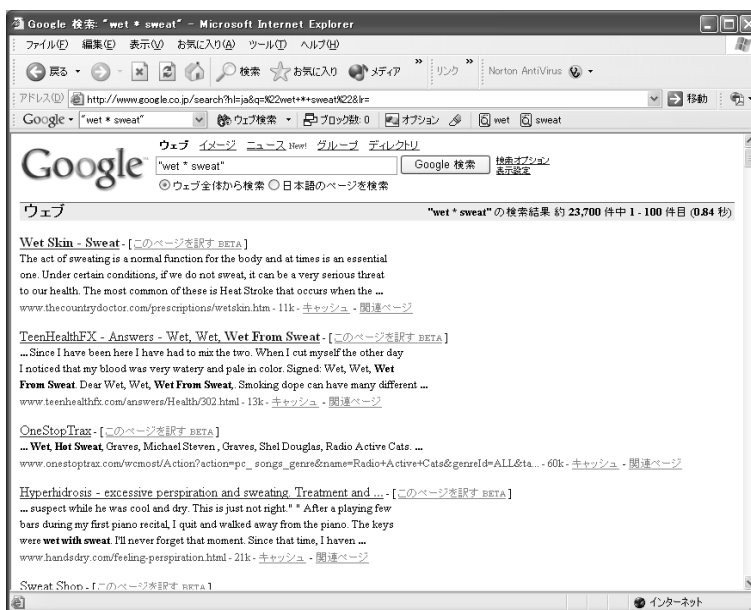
Google 検索: "wet * sweat" - Microsoft Internet Explorer

ファイル(F) 編集(E) 表示(V) お気に入り(A) ツール(T) ヘルプ(H)

戻る 検索 お気に入り メディア リンク Norton AntiVirus

アドレス(D) http://www.google.co.jp/search?hl=ja&q=%22wet+*+sweat%22&lr= 移動

Google "wet * sweat" ウェブ検索 ブロック数: 0 オプション wet sweat

ウェブ イメージ ニュース New! グループ ディレクトリ

"wet * sweat" Google 検索 検索オプション 表示設定

ウェブ全体から検索 日本語のページを検索

ウェブ

"wet * sweat" の検索結果 約 23,700 件中 1 - 100 件目 (0.84 秒)

Wet Skin - Sweat - [このページを訳す BETA]
The act of sweating is a normal function for the body and at times is an essential one. Under certain conditions, if we do not sweat, it can be a very serious threat to our health. The most common of these is Heat Stroke that occurs when the ...
www.thecountrydoctor.com/prescriptions/wetskin.htm - 11k - キャッシュ - 関連ページ

TeenHealthFX - Answers - Wet, Wet, Wet From Sweat - [このページを訳す BETA]
... Since I have been here I have had to mix the two. When I cut myself the other day I noticed that my blood was very watery and pale in color. Signed: Wet, Wet, Wet From Sweat. Dear Wet, Wet, Wet From Sweat,. Smoking dope can have many different ...
www.teenhealthfx.com/answers/Health/302.html - 13k - キャッシュ - 関連ページ

OneStopTrax - [このページを訳す BETA]
... Wet, Hot Sweat, Graves, Michael Steven , Graves, Shel Douglas, Radio Active Cats. ...
www.onestoptrax.com/wcmost/Action?action=pc_songs_genre&name=Radio+Active+Cats&genreId=ALL&ta... - 60k - キャッシュ - 関連ページ

Hyperhidrosis - excessive perspiration and sweating. Treatment and ... - [このページを訳す BETA]
... suspect while he was cool and dry. This is just not right." " After a playing few bars during my first piano recital, I quit and walked away from the piano. The keys were wet with sweat. I'll never forget that moment. Since that time, I haven ...
www.handsdry.com/feeling-perspiration.html - 21k - キャッシュ - 関連ページ

Sweat Shop - [このページを訳す BETA]

インターネット